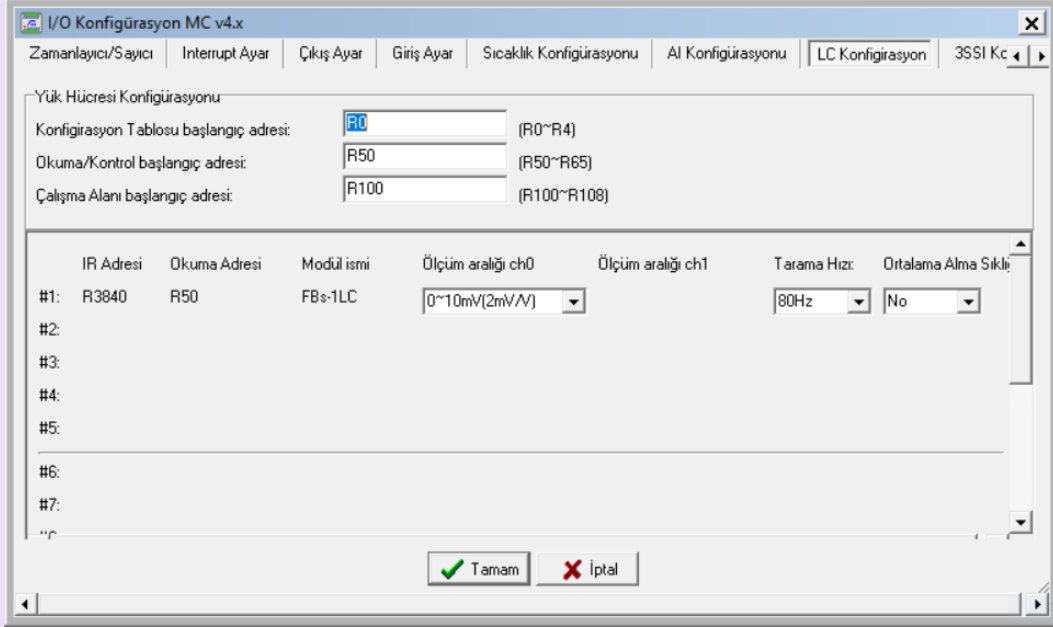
I/O Konfigürasyon MC v4.x

Zamanlayıcı/Sayıcı | Interrupt Ayar | Çıkış Ayar | Giriş Ayar | Sıcaklık Konfigürasyonu | AI Konfigürasyonu | LC Konfigirasyon | 3SSI Ko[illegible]

Yük Hücresi Konfigürasyonu

Konfigirasyon Tablosu başlangıç adresi: R0 (R0~R4)

Okuma/Kontrol başlangıç adresi: R50 (R50~R65)

Çalışma Alanı başlangıç adresi: R100 (R100~R108)

| | IR Adresi | Okuma Adresi | Modül ismi | Ölçüm aralığı ch0 | Ölçüm aralığı ch1 | Tarama Hızı: | Ortalama Alma Sıklı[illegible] |
|---|---|---|---|---|---|---|---|
| #1: | R3840 | R50 | FBs-1LC | 0~10mV(2mV/V) | | 80Hz | No |
| #2: | | | | | | | |
| #3: | | | | | | | |
| #4: | | | | | | | |
| #5: | | | | | | | |
| #6: | | | | | | | |
| #7: | | | | | | | |

Tamam

İptal